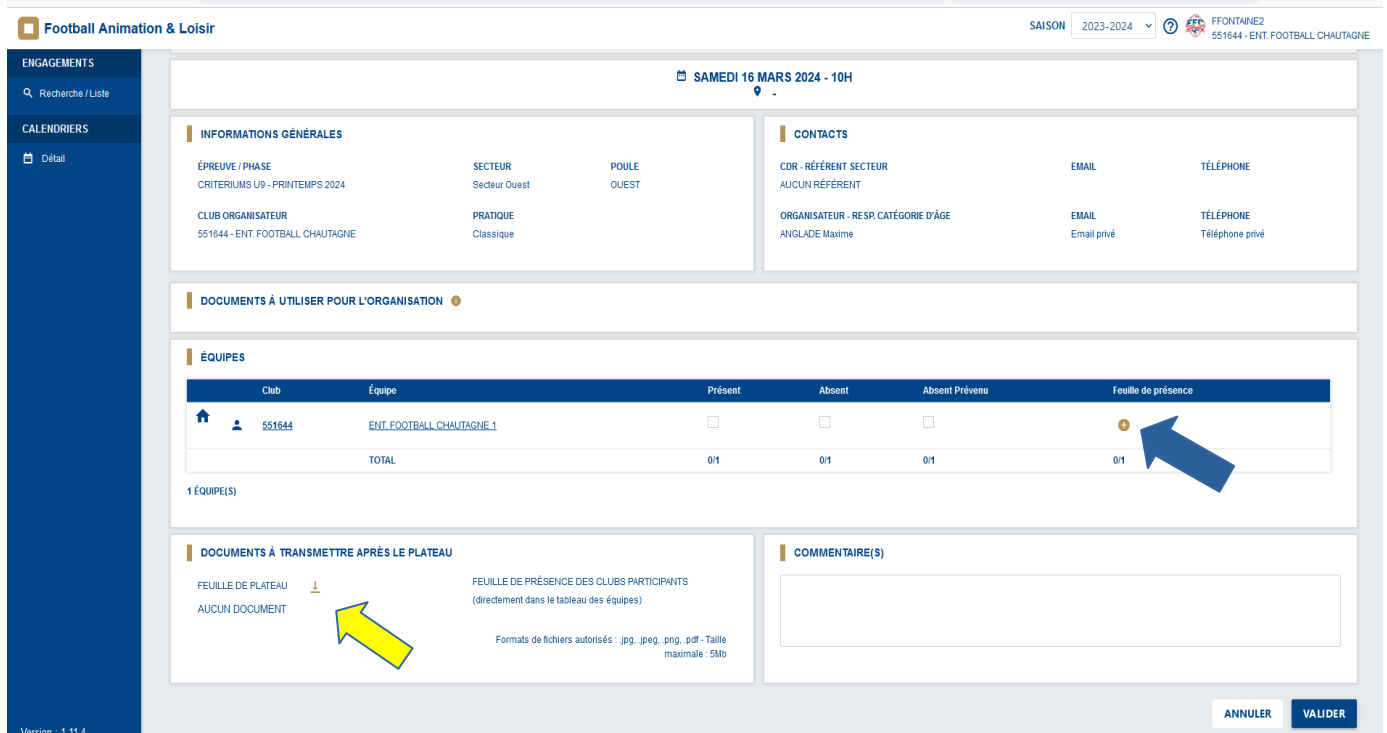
Football Animation & Loisir

SAISON 2023-2024 FFONTAINE2 551644 - ENT. FOOTBALL CHAUTAGNE

ENGAGEMENTS
Recherche / Liste
CALENDRIERS
Détail

SAMEDI 16 MARS 2024 - 10H
-

INFORMATIONS GÉNÉRALES

ÉPREUVE / PHASE
CRITERIUMS U9 - PRINTEMPS 2024
SECTEUR
Secteur Ouest
POULE
OUEST
CLUB ORGANISATEUR
551644 - ENT. FOOTBALL CHAUTAGNE
PRATIQUE
Classique

CONTACTS

CDR - RÉFÉRENT SECTEUR
AUCUN RÉFÉRENT
EMAIL
TÉLÉPHONE
ORGANISATEUR - RESP. CATÉGORIE D'ÂGE
ANGLADE Maxime
EMAIL
Email privé
TÉLÉPHONE
Téléphone privé

DOCUMENTS À UTILISER POUR L'ORGANISATION

ÉQUIPES

| | | Club | Équipe | Présent | Absent | Absent Prévenu | Feuille de présence |
|---|---|---|---|---|---|---|---|
| | | 551644 | ENT. FOOTBALL CHAUTAGNE 1 | | | | |
| | | | TOTAL | 0/1 | 0/1 | 0/1 | 0/1 |

1 ÉQUIPE(S)

DOCUMENTS À TRANSMETTRE APRÈS LE PLATEAU

FEUILLE DE PLATEAU
AUCUN DOCUMENT
FEUILLE DE PRÉSENCE DES CLUBS PARTICIPANTS
(directement dans le tableau des équipes)
Formats de fichiers autorisés : .jpg, .jpeg, .png, .pdf - Taille maximale : 5Mb

COMMENTAIRE(S)

ANNULER VALIDER

Version : 1.11.4